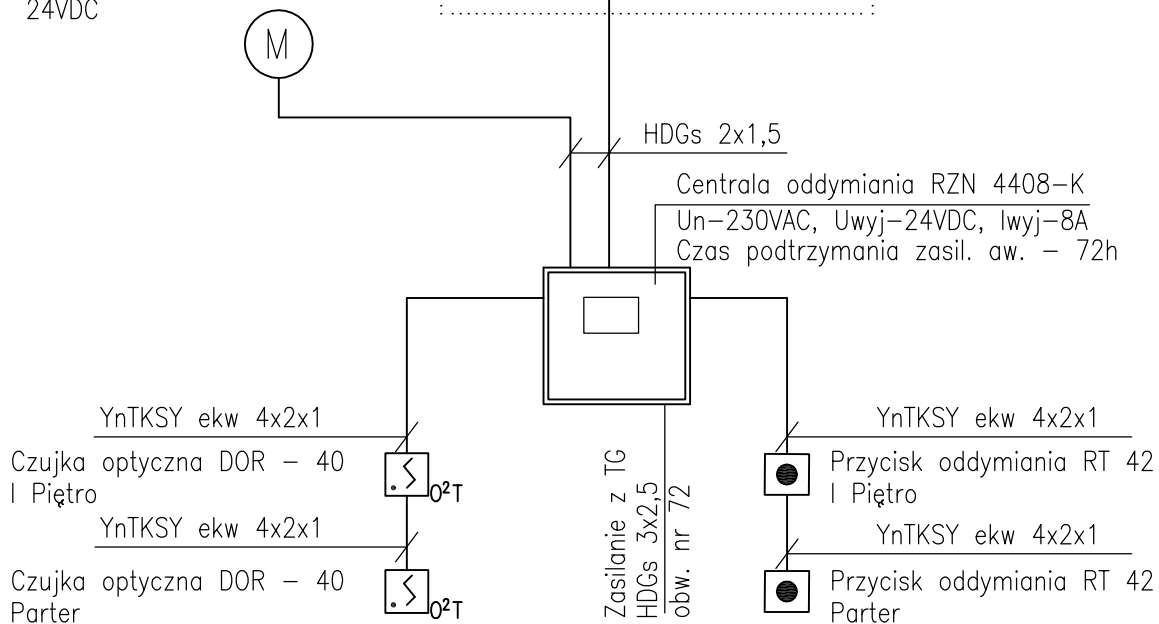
24VDC

M

HDGs 2x1,5

Centrala oddymiania RZN 4408–K

Un–230VAC, Uwyj–24VDC, Iwyj–8A

Czas podtrzymania zasil. aw. – 72h

YnTKSY ekw 4x2x1

Czujka optyczna DOR – 40
I Piętro

$O^2T$

YnTKSY ekw 4x2x1

Czujka optyczna DOR – 40
Parter

$O^2T$

Zasilanie z TG
HDGs 3x2,5
obw. nr 72

YnTKSY ekw 4x2x1

Przycisk oddymiania RT 42
I Piętro

YnTKSY ekw 4x2x1

Przycisk oddymiania RT 42
Parter